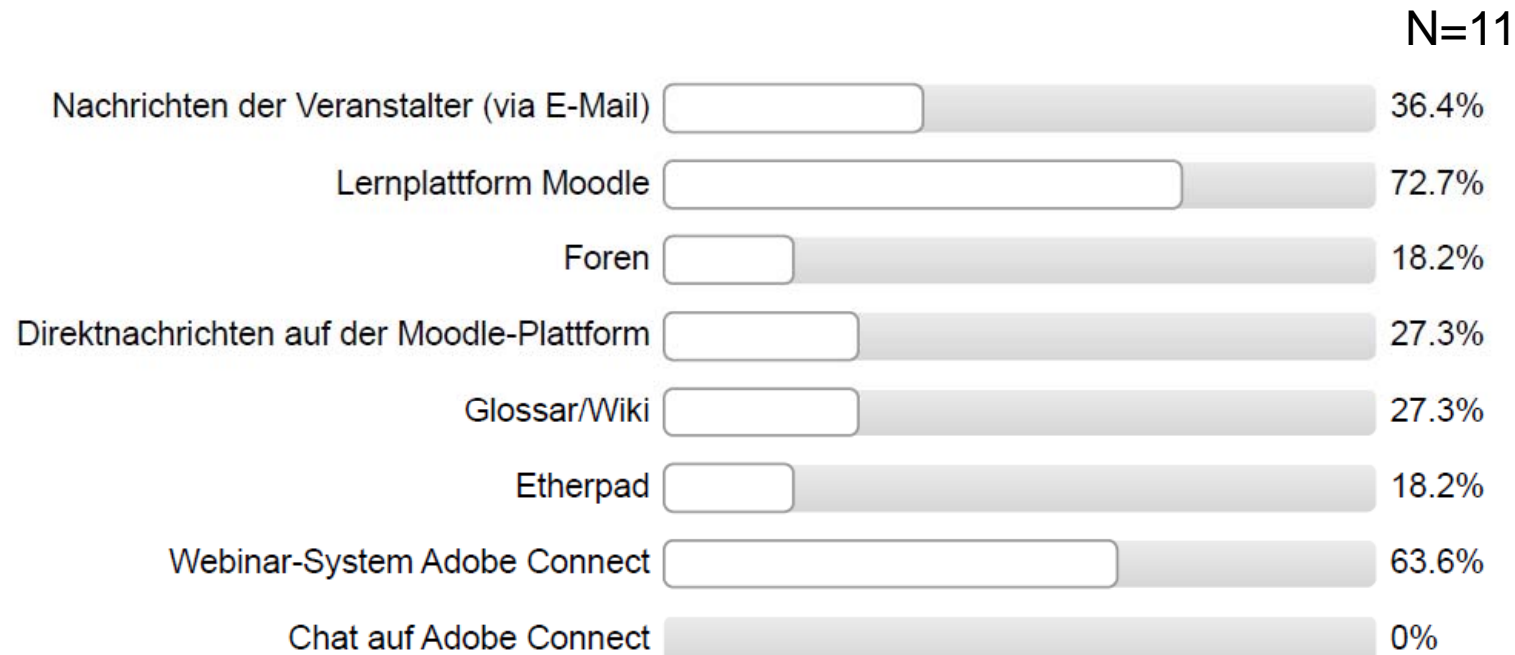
N=11

Nachrichten der Veranstalter (via E-Mail) 36.4%

Lernplattform Moodle 72.7%

Foren 18.2%

Direktnachrichten auf der Moodle-Plattform 27.3%

Glossar/Wiki 27.3%

Etherpad 18.2%

Webinar-System Adobe Connect 63.6%

Chat auf Adobe Connect 0%